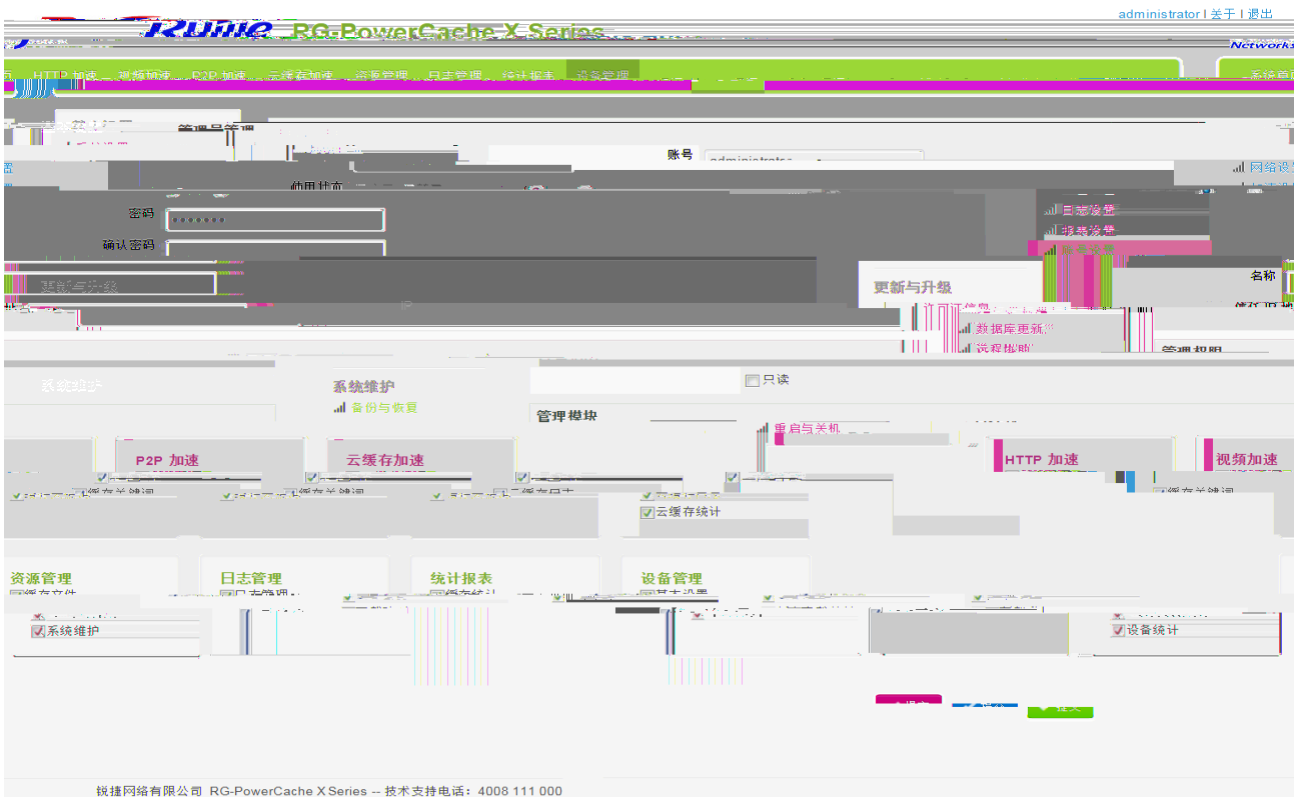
administrator | 关于 | 退出

Ruijie RG-PowerCache X Series

Networks

HTTP 加速 视频加速 P2P 加速 云缓存加速 资源管理 日志管理 统计报表 设备管理

系统首页

管理员管理

账号 administrator

使用状态

密码 •••••••

确认密码

网络设置

日志设备

报表设备

账号设置

更新与升级

名称

更新与升级

许可证信息

数据库更新

远程协助

管理权限

系统维护

系统维护

备份与恢复

只读

管理模块

重启与关机

P2P 加速

云缓存加速

HTTP 加速

视频加速

云缓存统计

资源管理

日志管理

统计报表

设备管理

系统维护

设备统计

锐捷网络有限公司 RG-PowerCache X Series -- 技术支持电话：4008 111 000